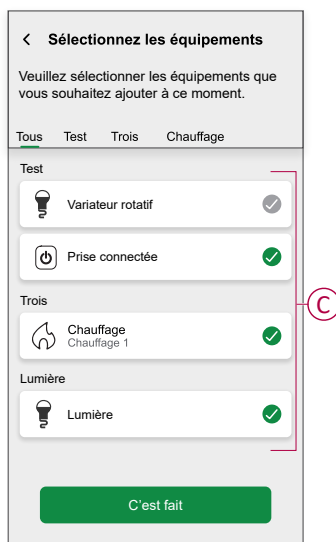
< Sélectionnez les équipements

Veuillez sélectionner les équipements que vous souhaitez ajouter à ce moment.

Tous Test Trois Chauffage

Test

Variateur rotatif

Prise connectée

Trois

Chauffage
Chauffage 1

Lumière

Lumière

C

C'est fait